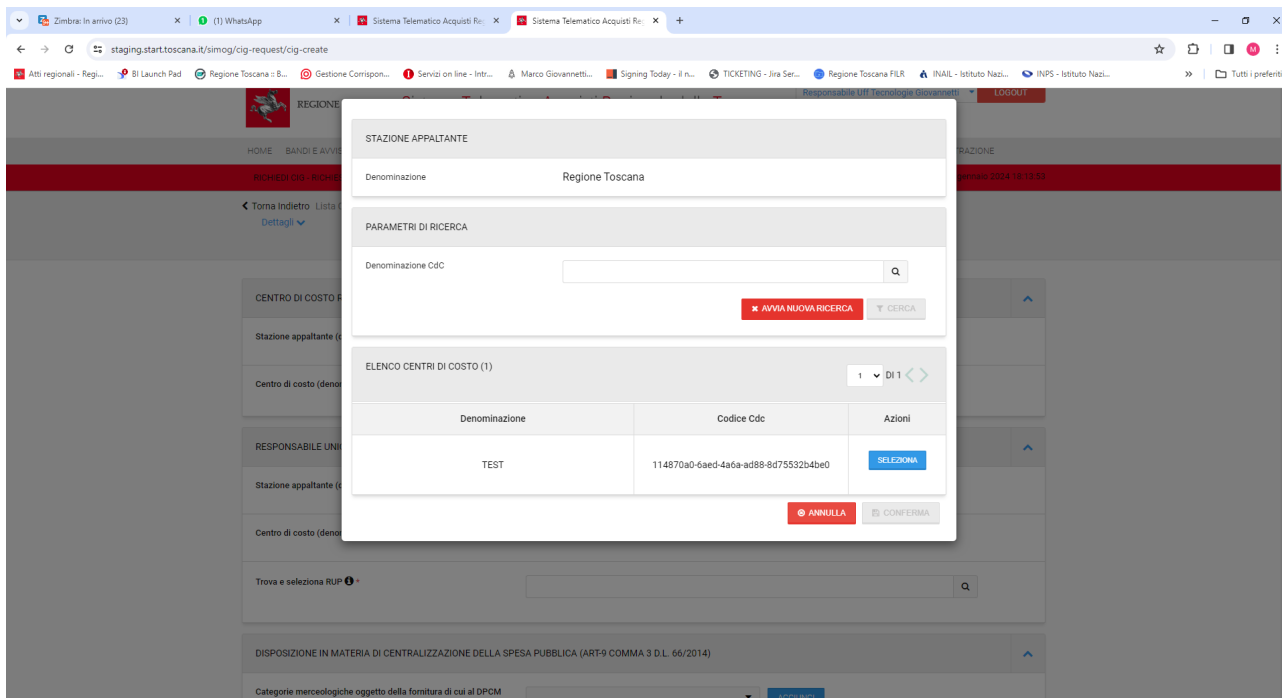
Zimbra: In arrivo (23) × (1) WhatsApp × Sistema Telematico Acquisti Re × Sistema Telematico Acquisti Re × +

staging.start.toscana.it/simog/cig-request/cig-create

Atti regionali - Regi... BI Launch Pad Regione Toscana :: B... Gestione Corrispon... Servizi on line - Intr... Marco Giovannetti... Signing Today - il n... TICKETING - Jira Ser... Regione Toscana FILR INAIL - Istituto Nazi... INPS - Istituto Nazi... » Tutti i preferiti

REGIONE

Responsabile Uff Tecnologie Giovannetti LOGOUT

HOME BANDI E AVVIS

RAZIONE

RICHIEDI CIG - RICHIE

gennaio 2024 18:13:53

Torna Indietro Lista

Dettagli

CENTRO DI COSTO R

Stazione appaltante (

Centro di costo (deno

RESPONSABILE UNI

Stazione appaltante (

Centro di costo (deno

Trova e seleziona RUP *

DISPOSIZIONE IN MATERIA DI CENTRALIZZAZIONE DELLA SPESA PUBBLICA (ART-9 COMMA 3 D.L. 66/2014)

Categorie merceologiche oggetto della fornitura di cui al DPCM

STAZIONE APPALTANTE

Denominazione Regione Toscana

PARAMETRI DI RICERCA

Denominazione CdC

AVVIA NUOVA RICERCA CERCA

ELENCO CENTRI DI COSTO (1)

1 DI 1

| Denominazione | Codice Cdc | Azioni |
|---|---|---|
| TEST | 114870a0-6aed-4a6a-ad88-8d75532b4be0 | SELEZIONA |

ANNULLA CONFERMA